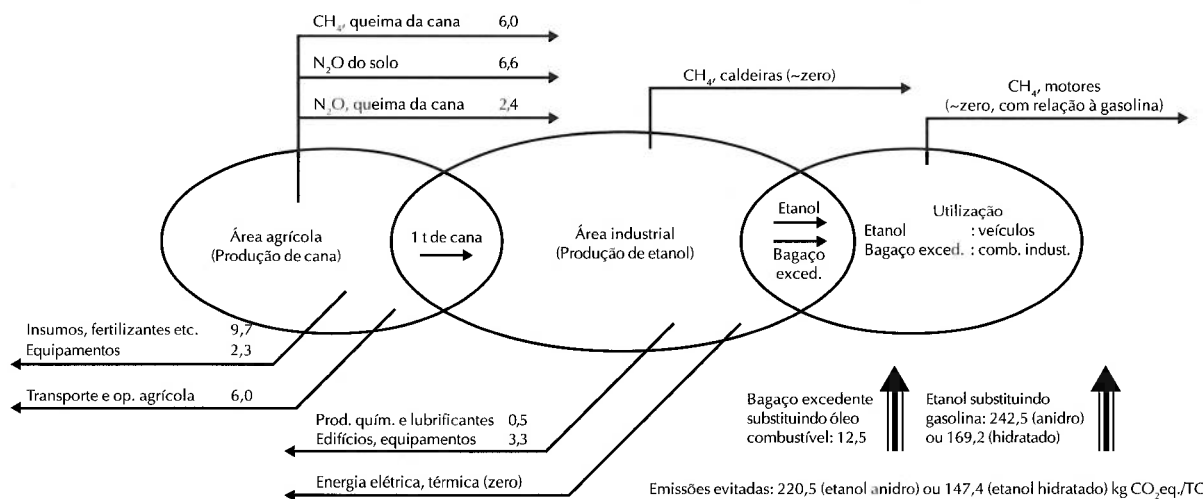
$CH_4$, queima da cana 6,0

$N_2O$ do solo 6,6

$N_2O$, queima da cana 2,4

$CH_4$, caldeiras (~zero)

$CH_4$, motores (~zero, com relação à gasolina)

Área agrícola (Produção de cana)

1 t de cana

Área industrial (Produção de etanol)

Etanol

Bagaço exced.

Utilização
Etanol : veículos
Bagaço exced. : comb. indust.

Insumos, fertilizantes etc. 9,7
Equipamentos 2,3

Transporte e op. agrícola 6,0

Prod. quím. e lubrificantes 0,5
Edifícios, equipamentos 3,3

Energia elétrica, térmica (zero)

Bagaço excedente substituindo óleo combustível: 12,5

Etanol substituindo gasolina: 242,5 (anidro) ou 169,2 (hidratado)

Emissões evitadas: 220,5 (etanol anidro) ou 147,4 (etanol hidratado) kg $CO_2$eq./TC